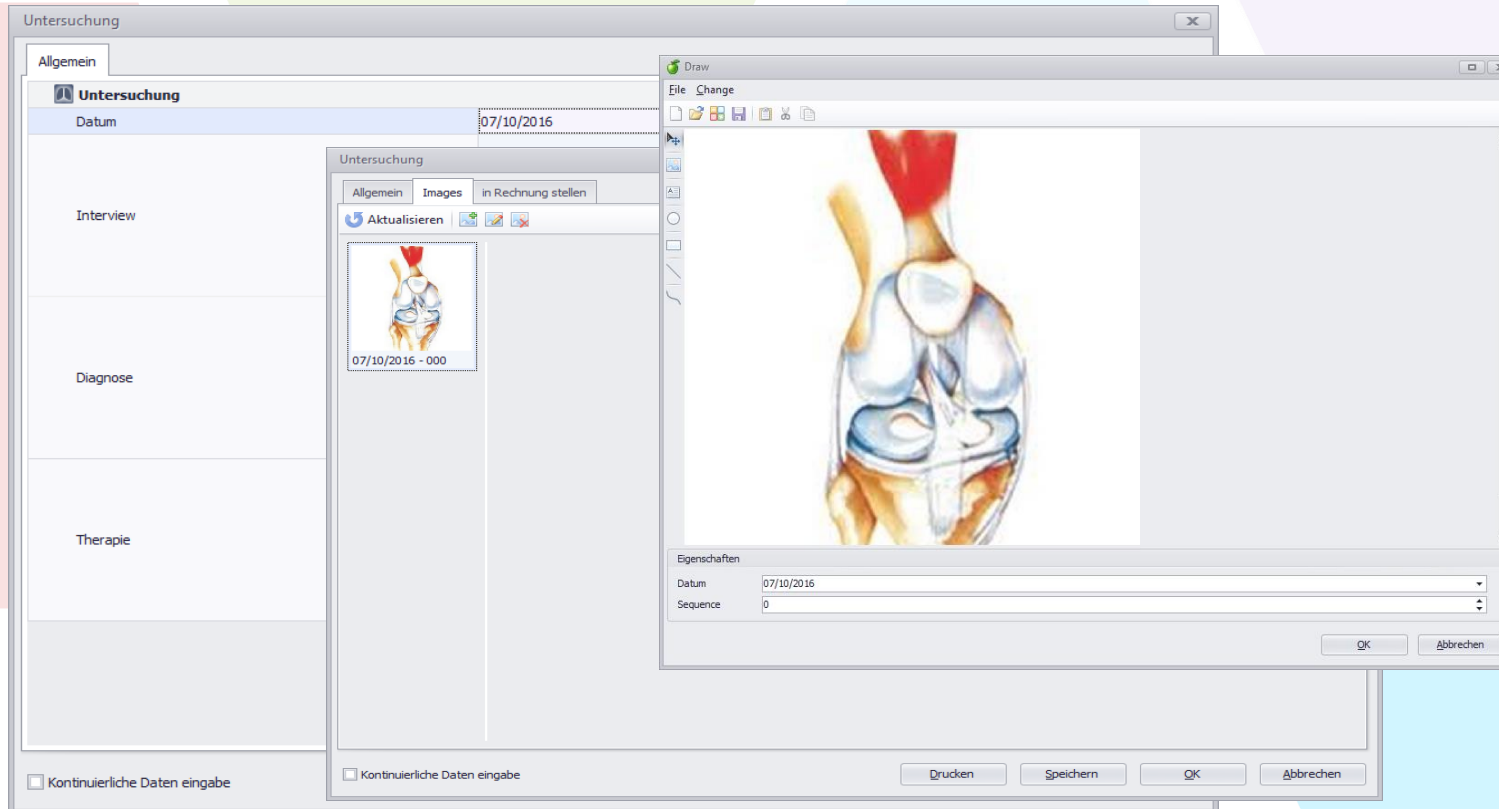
Untersuchung

Allgemein

Untersuchung

Datum 07/10/2016

Interview

Diagnose

Therapie

Kontinuierliche Daten eingabe

Untersuchung

Allgemein Images in Rechnung stellen

Aktualisieren

07/10/2016 - 000

Kontinuierliche Daten eingabe

Drucken Speichern OK Abbrechen

Draw

File Change

Eigenschaften

Datum 07/10/2016

Sequence 0

OK Abbrechen